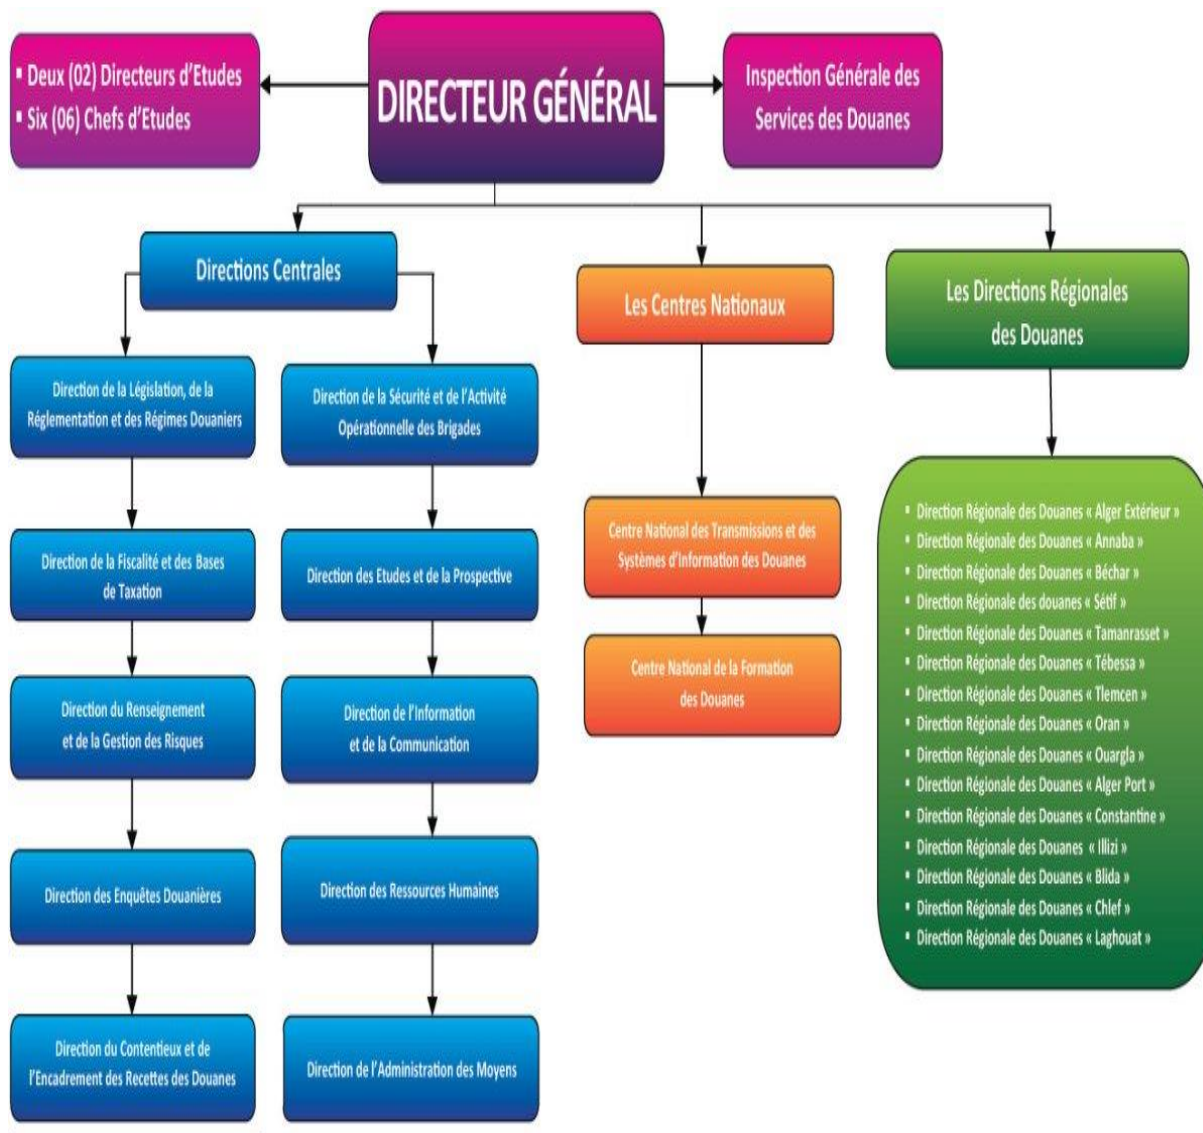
- Deux (02) Directeurs d'Etudes
- Six (06) Chefs d'Etudes

DIRECTEUR GÉNÉRAL

Inspection Générale des Services des Douanes

Directions Centrales

Direction de la Législation, de la Réglementation et des Régimes Douaniers

Direction de la Fiscalité et des Bases de Taxation

Direction du Renseignement et de la Gestion des Risques

Direction des Enquêtes Douanières

Direction du Contentieux et de l'Encadrement des Recettes des Douanes

Direction de la Sécurité et de l'Activité Opérationnelle des Brigades

Direction des Etudes et de la Prospective

Direction de l'Information et de la Communication

Direction des Ressources Humaines

Direction de l'Administration des Moyens

Les Centres Nationaux

Centre National des Transmissions et des Systèmes d'Information des Douanes

Centre National de la Formation des Douanes

Les Directions Régionales des Douanes

- Direction Régionale des Douanes « Alger Extérieur »
- Direction Régionale des Douanes « Annaba »
- Direction Régionale des Douanes « Béchar »
- Direction Régionale des douanes « Sétif »
- Direction Régionale des Douanes « Tamanrasset »
- Direction Régionale des Douanes « Tébessa »
- Direction Régionale des Douanes « Tlemcen »
- Direction Régionale des Douanes « Oran »
- Direction Régionale des Douanes « Ouargla »
- Direction Régionale des Douanes « Alger Port »
- Direction Régionale des Douanes « Constantine »
- Direction Régionale des Douanes « Illizi »
- Direction Régionale des Douanes « Blida »
- Direction Régionale des Douanes « Chlef »
- Direction Régionale des Douanes « Laghouat »